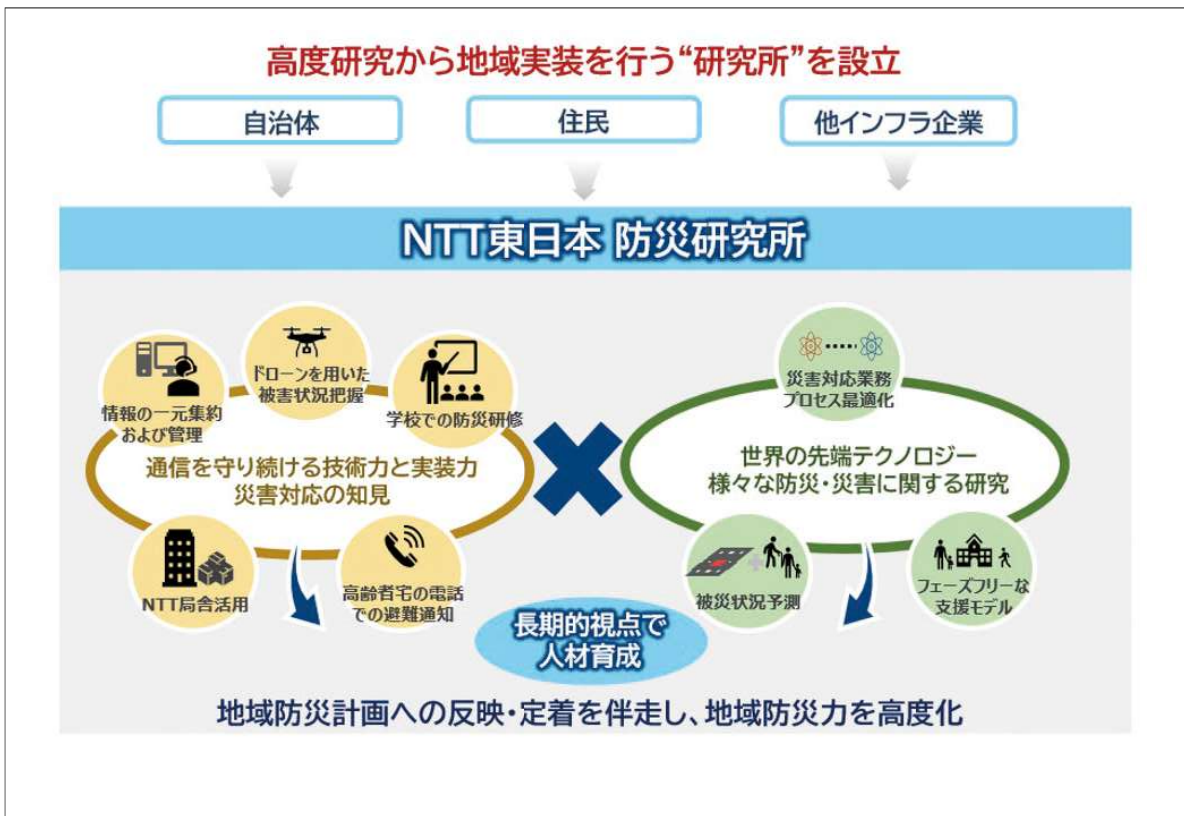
高度研究から地域実装を行う“研究所”を設立

自治体

住民

他インフラ企業

NTT東日本 防災研究所

情報の一元集約および管理

ドローンを用いた被害状況把握

学校での防災研修

通信を守り続ける技術力と実装力
災害対応の知見

NTT局舎活用

高齢者宅の電話での避難通知

災害対応業務プロセス最適化

世界の先端テクノロジー
様々な防災・災害に関する研究

被災状況予測

フェーズフリーな支援モデル

長期的視点で人材育成

地域防災計画への反映・定着を伴走し、地域防災力を高度化